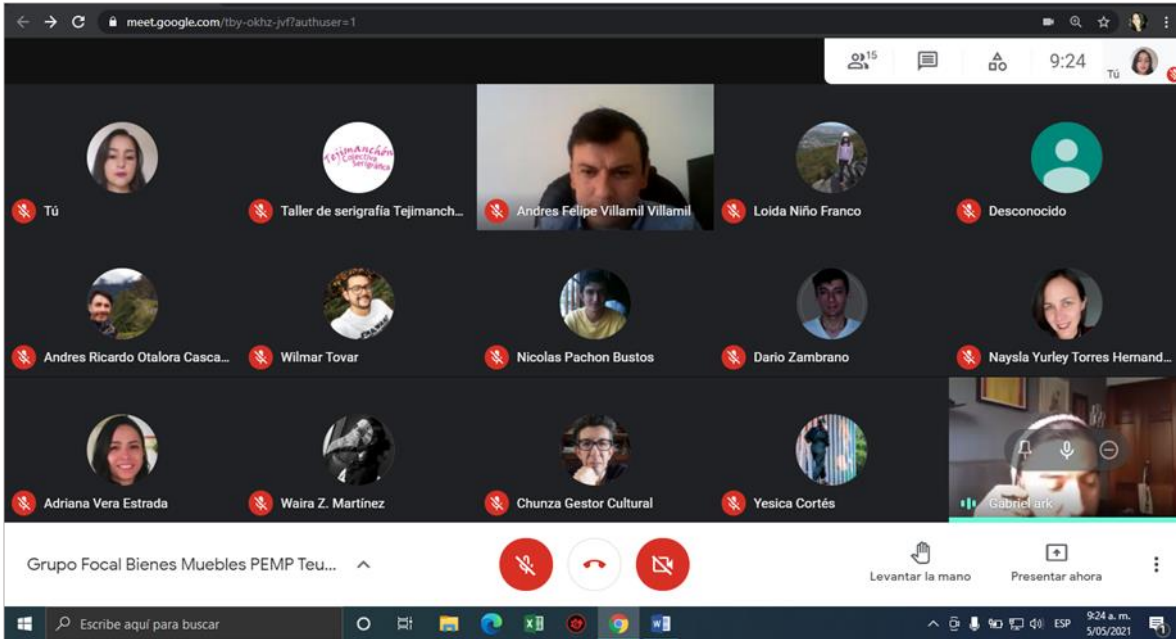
meet.google.com/tby-okhz-jvf?authuser=1

15

9:24

Tú

Tejimanchón Colectivo Serigráfico

Tú

Taller de serigrafía Tejimanch...

Andres Felipe Villamil Villamil

Loida Niño Franco

Desconocido

Andres Ricardo Otalora Casca...

Wilmar Tovar

Nicolas Pachon Bustos

Dario Zambrano

Naysla Yurley Torres Hernand...

Adriana Vera Estrada

Waira Z. Martínez

Chunza Gestor Cultural

Yesica Cortés

Gabriel ark

Grupo Focal Bienes Muebles PEMP Teu...

Levantar la mano

Presentar ahora

Escribe aquí para buscar

ESP

9:24 a. m.
5/05/2021